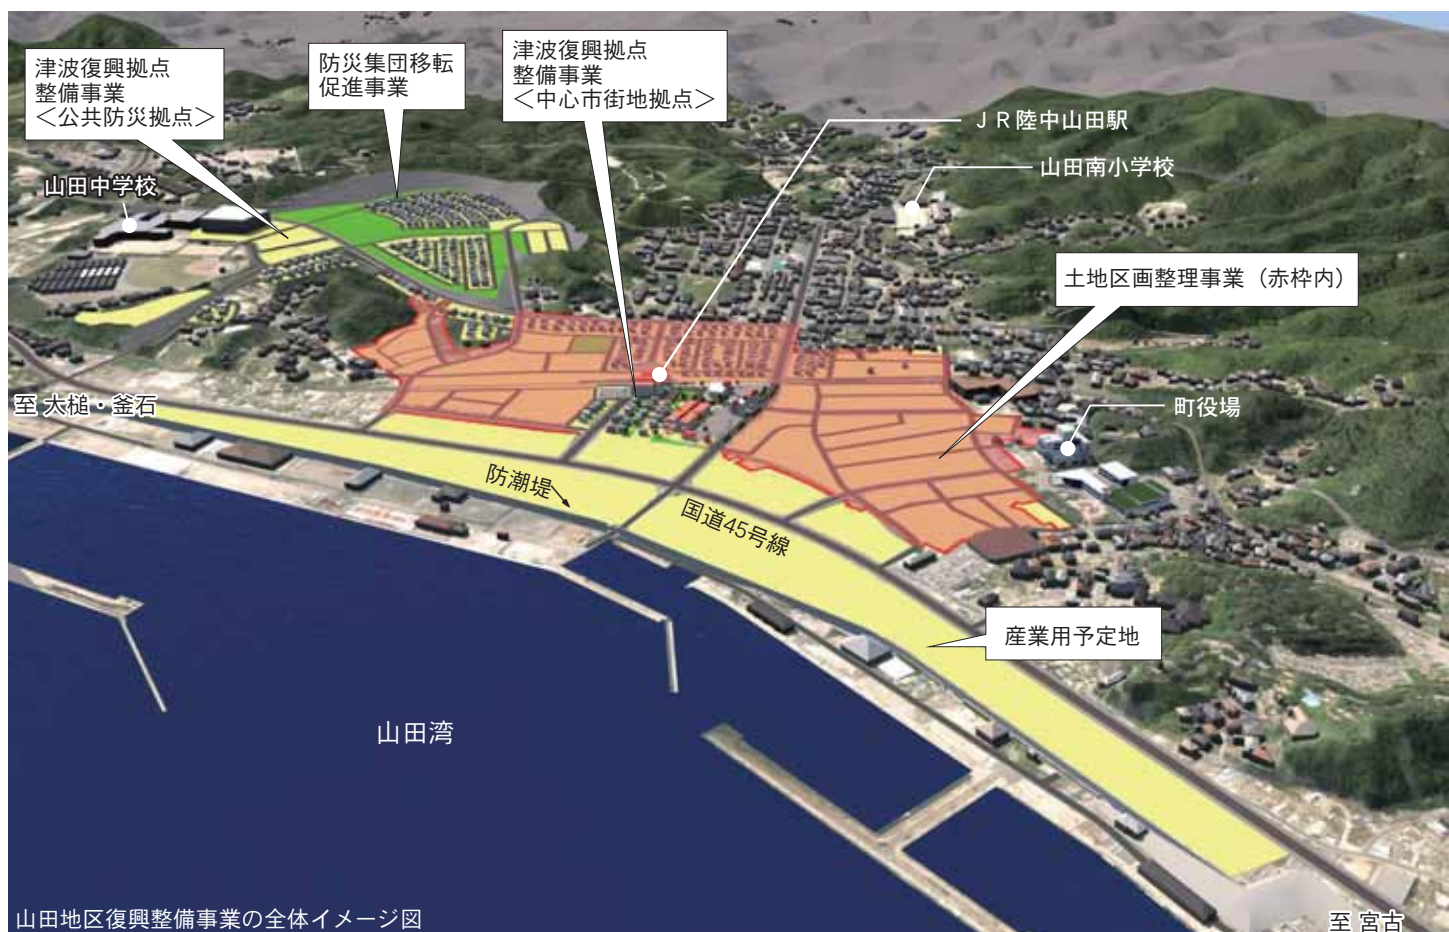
津波復興拠点
整備事業
＜公共防災拠点＞

防災集団移転
促進事業

津波復興拠点
整備事業
＜中心市街地拠点＞

ＪＲ陸中山田駅

山田南小学校

山田中学校

土地区画整理事業（赤枠内）

至 大槌・釜石

町役場

防潮堤

国道45号線

産業用予定地

山田湾

山田地区復興整備事業の全体イメージ図

至 宮古